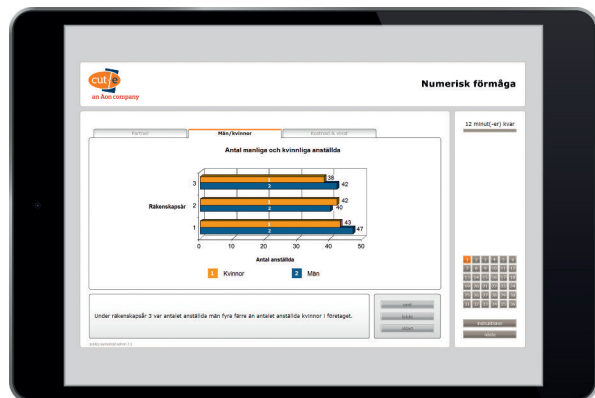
cut-e
an Aon company

Numerisk förmåga

Partner

Män/kvinnor

Kostnad & vinst

12 minut(-er) kvar

Antal manliga och kvinnliga anställda

Räkenskapsår

3

2

1

1 38

2 42

1 42

2 40

1 43

2 47

0 10 20 30 40 50

Antal anställda

1 Kvinnor

2 Män

Under räkenskapsår 3 var antalet anställda män fyra färre än antalet anställda kvinnor i företaget.

sant

falskt

oklart

Instruktioner

Nästa